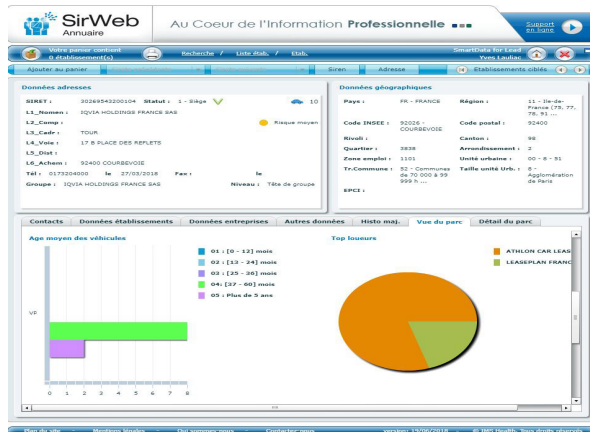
SirWeb Annuaire

Au Coeur de l'Information Professionnelle

Support en ligne

Votre panier contient 0 établissement(s)

Recherche / Liste étab. / Etab.

SmartData for Lead Yves Lauliac

Ajouter au panier

Siren Adresse Etablissements ciblés

Données adresses

SIRET : 30269543200104 Statut : 1 - Siège 10

L1_Nomen : IQVIA HOLDINGS FRANCE SAS

L2_Comp : Risque moyen

L3_Cadr : TOUR

L4_Voie : 17 B PLACE DES REFLETS

L5_Dist :

L6_Achem : 92400 COURBEVOIE

Tél : 0173204000 le 27/03/2018 Fax : le

Groupe : IQVIA HOLDINGS FRANCE SAS Niveau : Tête de groupe

Données géographiques

Pays : FR - FRANCE Région : 11 - Ile-de-France (75, 77, 78, 91 ...

Code INSEE : 92026 - COURBEVOIE Code postal : 92400

Rivoli : Canton : 98

Quartier : 3838 Arrondissement : 2

Zone emploi : 1101 Unité urbaine : 00 - 8 - 51

Tr.Commune : 52 - Communes de 70 000 à 99 999 h ... Taille unité Urb. : 8 - Agglomération de Paris

EPCI :

Contacts Données établissements Données entreprises Autres données Histo maj. Vue du parc Détail du parc

Age moyen des véhicules

VP

0 1 2 3 4 5 6 7 8

01 : [0 - 12] mois
02 : [13 - 24] mois
03 : [25 - 36] mois
04: [37 - 60] mois
05 : Plus de 5 ans

Top loueurs

ATHLON CAR LEAS

LEASEPLAN FRANC

Plan du site Mentions légales Qui sommes-nous Contactez-nous version 13/06/2018 © 2018 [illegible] Tous droits réservés